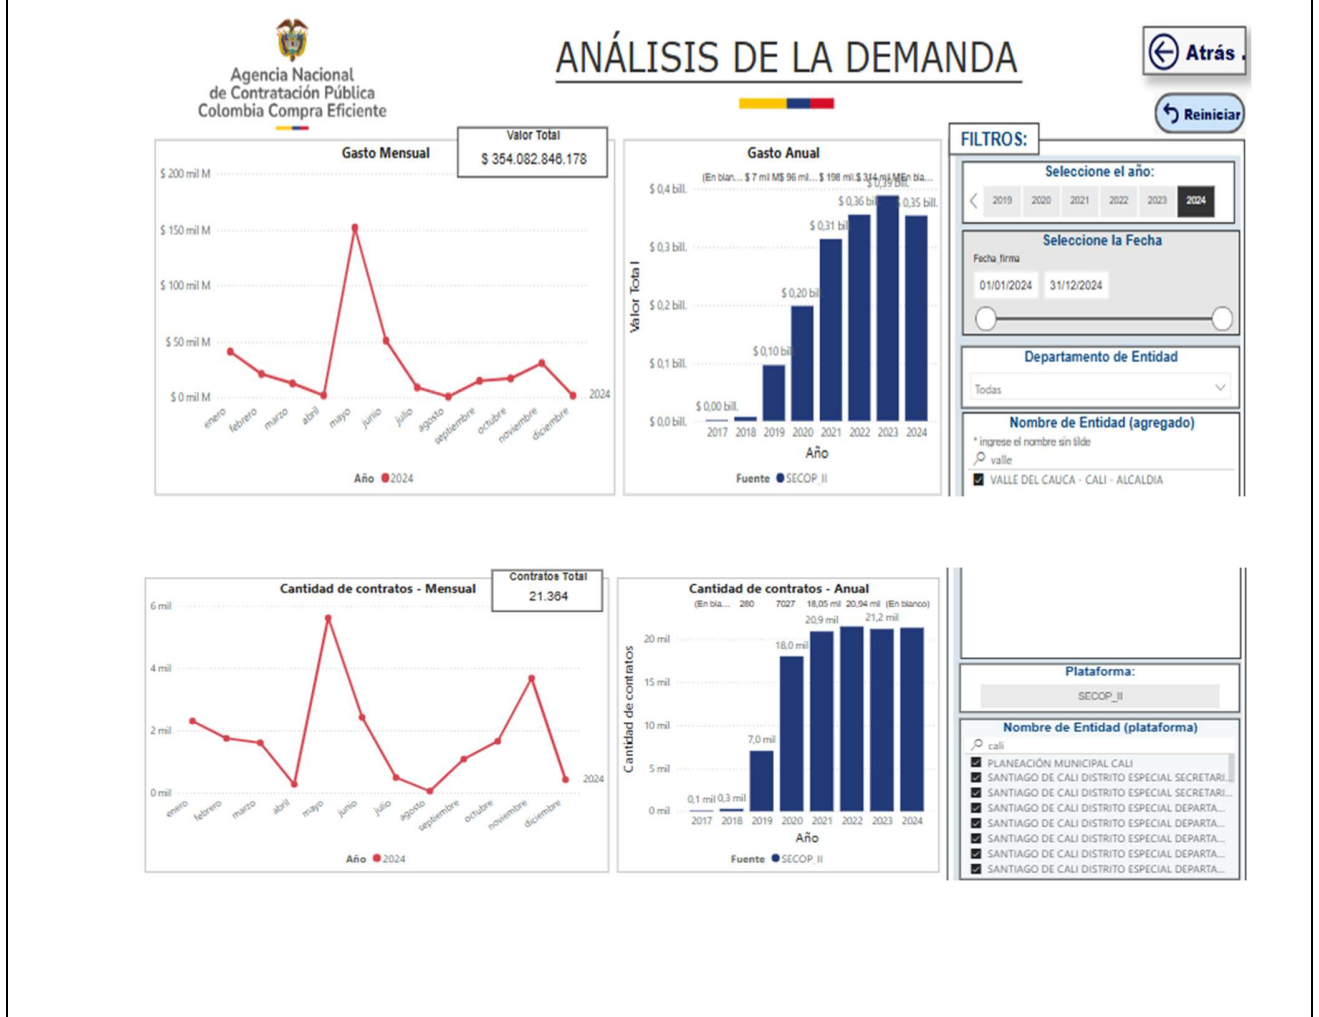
Agencia Nacional de Contratación Pública Colombia Compra Eficiente

ANÁLISIS DE LA DEMANDA

Atrás

Reiniciar

Gasto Mensual

Valor Total
$ 354.082.846.178

$ 200 mil M
$ 150 mil M
$ 100 mil M
$ 50 mil M
$ 0 mil M

enero febrero marzo abril mayo junio julio agosto septiembre octubre noviembre diciembre

2024

Año ● 2024

Gasto Anual

(En blan... $ 7 mil M$ 96 mil... $ 198 mil $ 314 mil M(En bla...

$ 0,4 bill.
$ 0,3 bill.
$ 0,2 bill.
$ 0,1 bill.
$ 0,0 bill.

Valor Total

$ 0,00 bill.
$ 0,10 bill.
$ 0,20 bill.
$ 0,31 bill.
$ 0,36 bill.
$ 0,39 bill.
$ 0,35 bill.

2017 2018 2019 2020 2021 2022 2023 2024

Año

Fuente ● SECOP_II

FILTROS:

Seleccione el año:

2019 2020 2021 2022 2023 2024

Seleccione la Fecha

Fecha firma

01/01/2024 31/12/2024

Departamento de Entidad

Todas

Nombre de Entidad (agregado)

* ingrese el nombre sin tilde

valle

VALLE DEL CAUCA - CALI - ALCALDIA

Cantidad de contratos - Mensual

Contratos Total
21.364

6 mil
4 mil
2 mil
0 mil

enero febrero marzo abril mayo junio julio agosto septiembre octubre noviembre diciembre

2024

Año ● 2024

Cantidad de contratos - Anual

(En bla... 280 7027 18,05 mil 20,94 mil (En blanco)

20 mil
15 mil
10 mil
5 mil
0 mil

Cantidad de contratos

0,1 mil
0,3 mil
7,0 mil
18,0 mil
20,9 mil
21,2 mil

2017 2018 2019 2020 2021 2022 2023 2024

Año

Fuente ● SECOP_II

Plataforma:

SECOP_II

Nombre de Entidad (plataforma)

cali

PLANEACIÓN MUNICIPAL CALI
SANTIAGO DE CALI DISTRITO ESPECIAL SECRETARI...
SANTIAGO DE CALI DISTRITO ESPECIAL SECRETARI...
SANTIAGO DE CALI DISTRITO ESPECIAL DEPARTA...
SANTIAGO DE CALI DISTRITO ESPECIAL DEPARTA...
SANTIAGO DE CALI DISTRITO ESPECIAL DEPARTA...
SANTIAGO DE CALI DISTRITO ESPECIAL DEPARTA...
SANTIAGO DE CALI DISTRITO ESPECIAL DEPARTA...